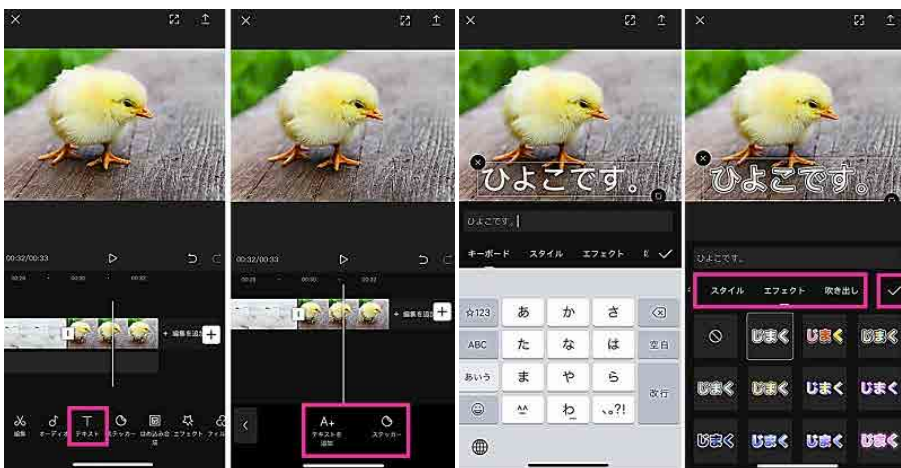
00:32/00:33
+ 編集を追加
+
編集 オーディオ テキスト ステッカー はめ込み合成 エフェクト フィル

00:32/00:33
+ 編集を追加
+
A+ テキストを追加
ステッカー

ひよこです。
ひよこです。
キーボード スタイル エフェクト
☆123 あ か さ
ABC た な は 空白
あいう ま や ら 改行
^^ わ 、。?!

ひよこです。
ひよこです。
スタイル エフェクト 吹き出し ✓
じまく じまく じまく
じまく じまく じまく じまく
じまく じまく じまく じまく